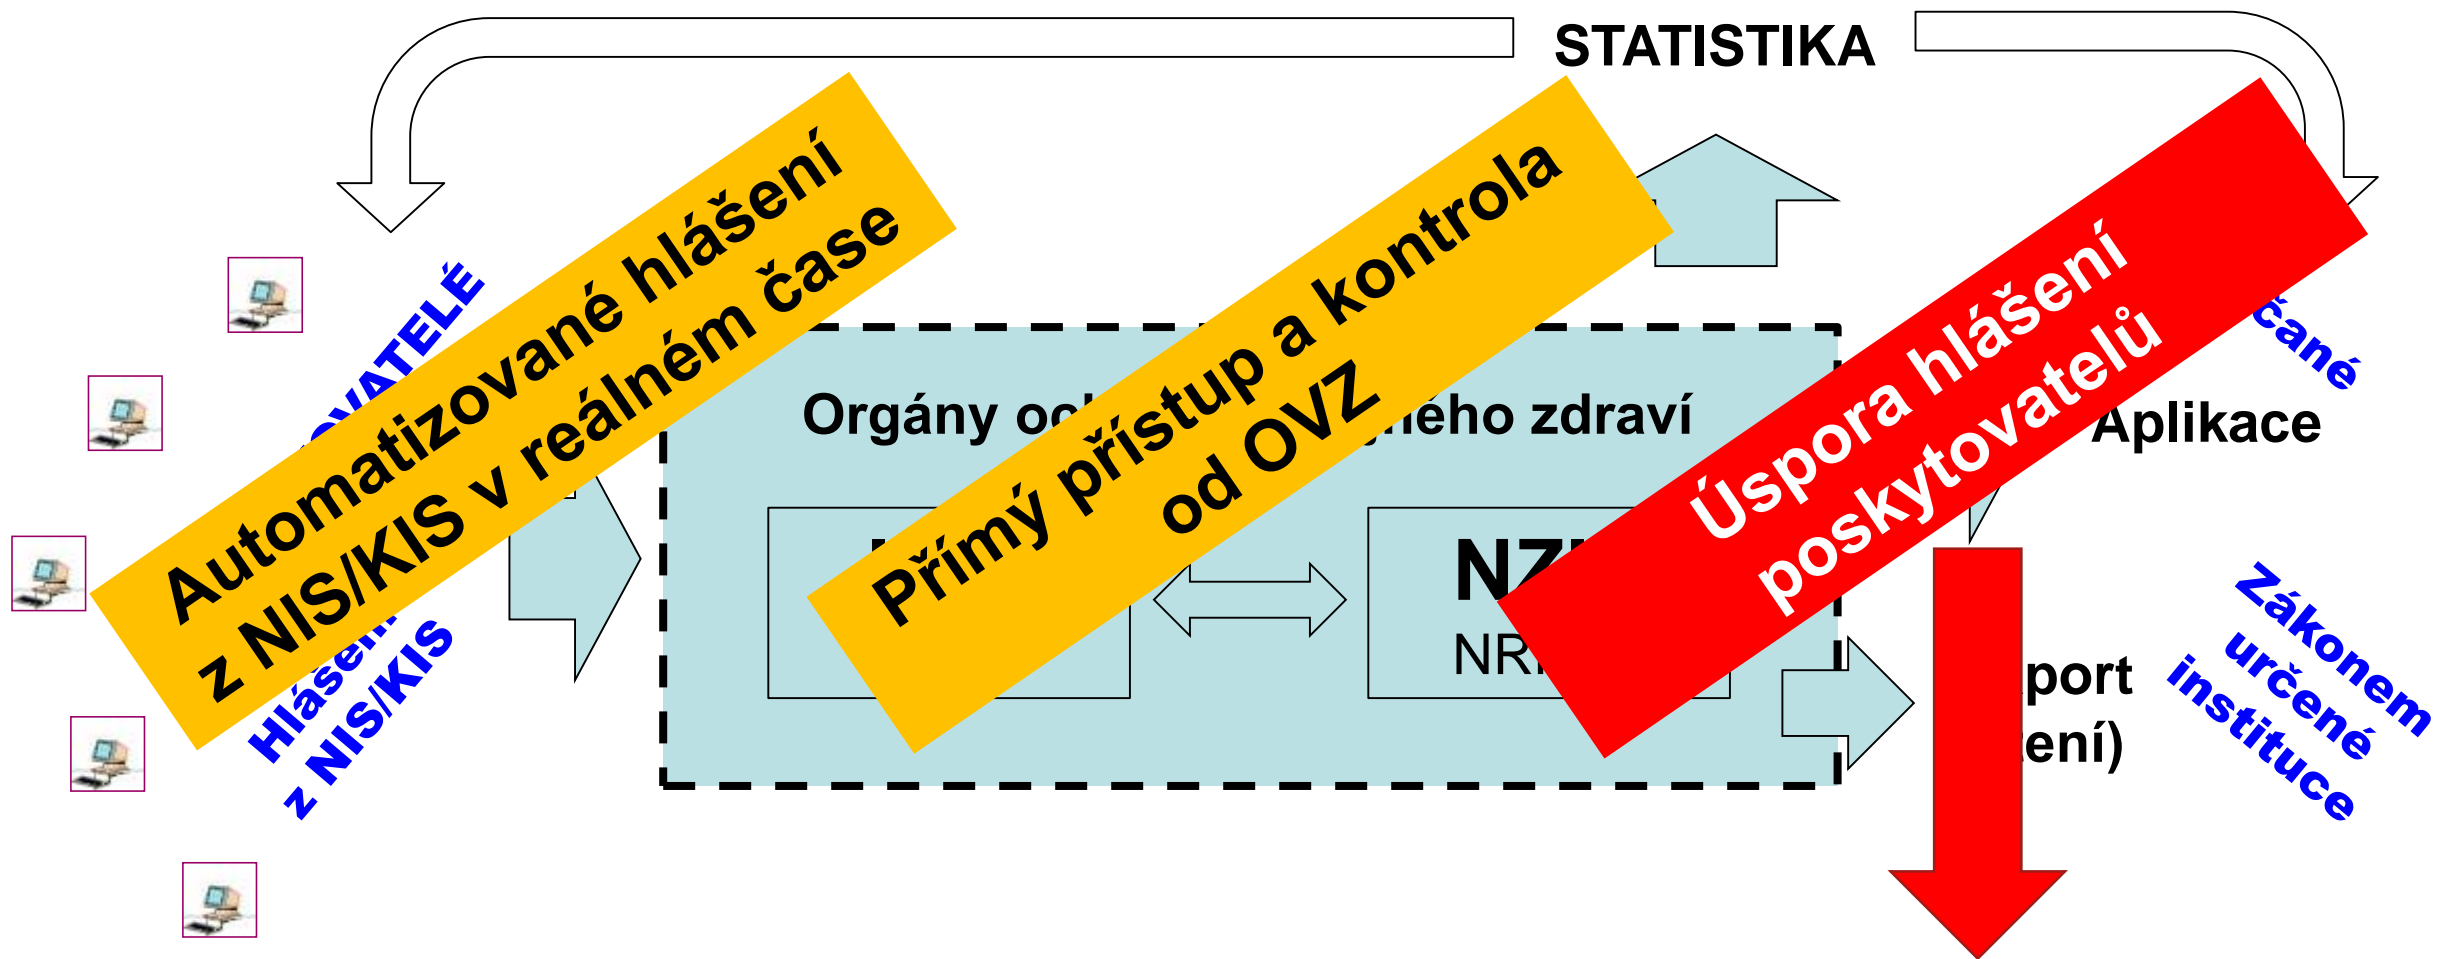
STATISTIKA

Automatizované hlášení z NIS/KIS v reálném čase

Přímý přístup a kontrola od OVZ

Úspora hlášení poskytovatelů

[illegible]VATELÉ

Hlášení z NIS/KIS

Orgány oc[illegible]ého zdraví

NZ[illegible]

NR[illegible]

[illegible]čané

Aplikace

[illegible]port
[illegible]ení)

Zákonem určené instituce